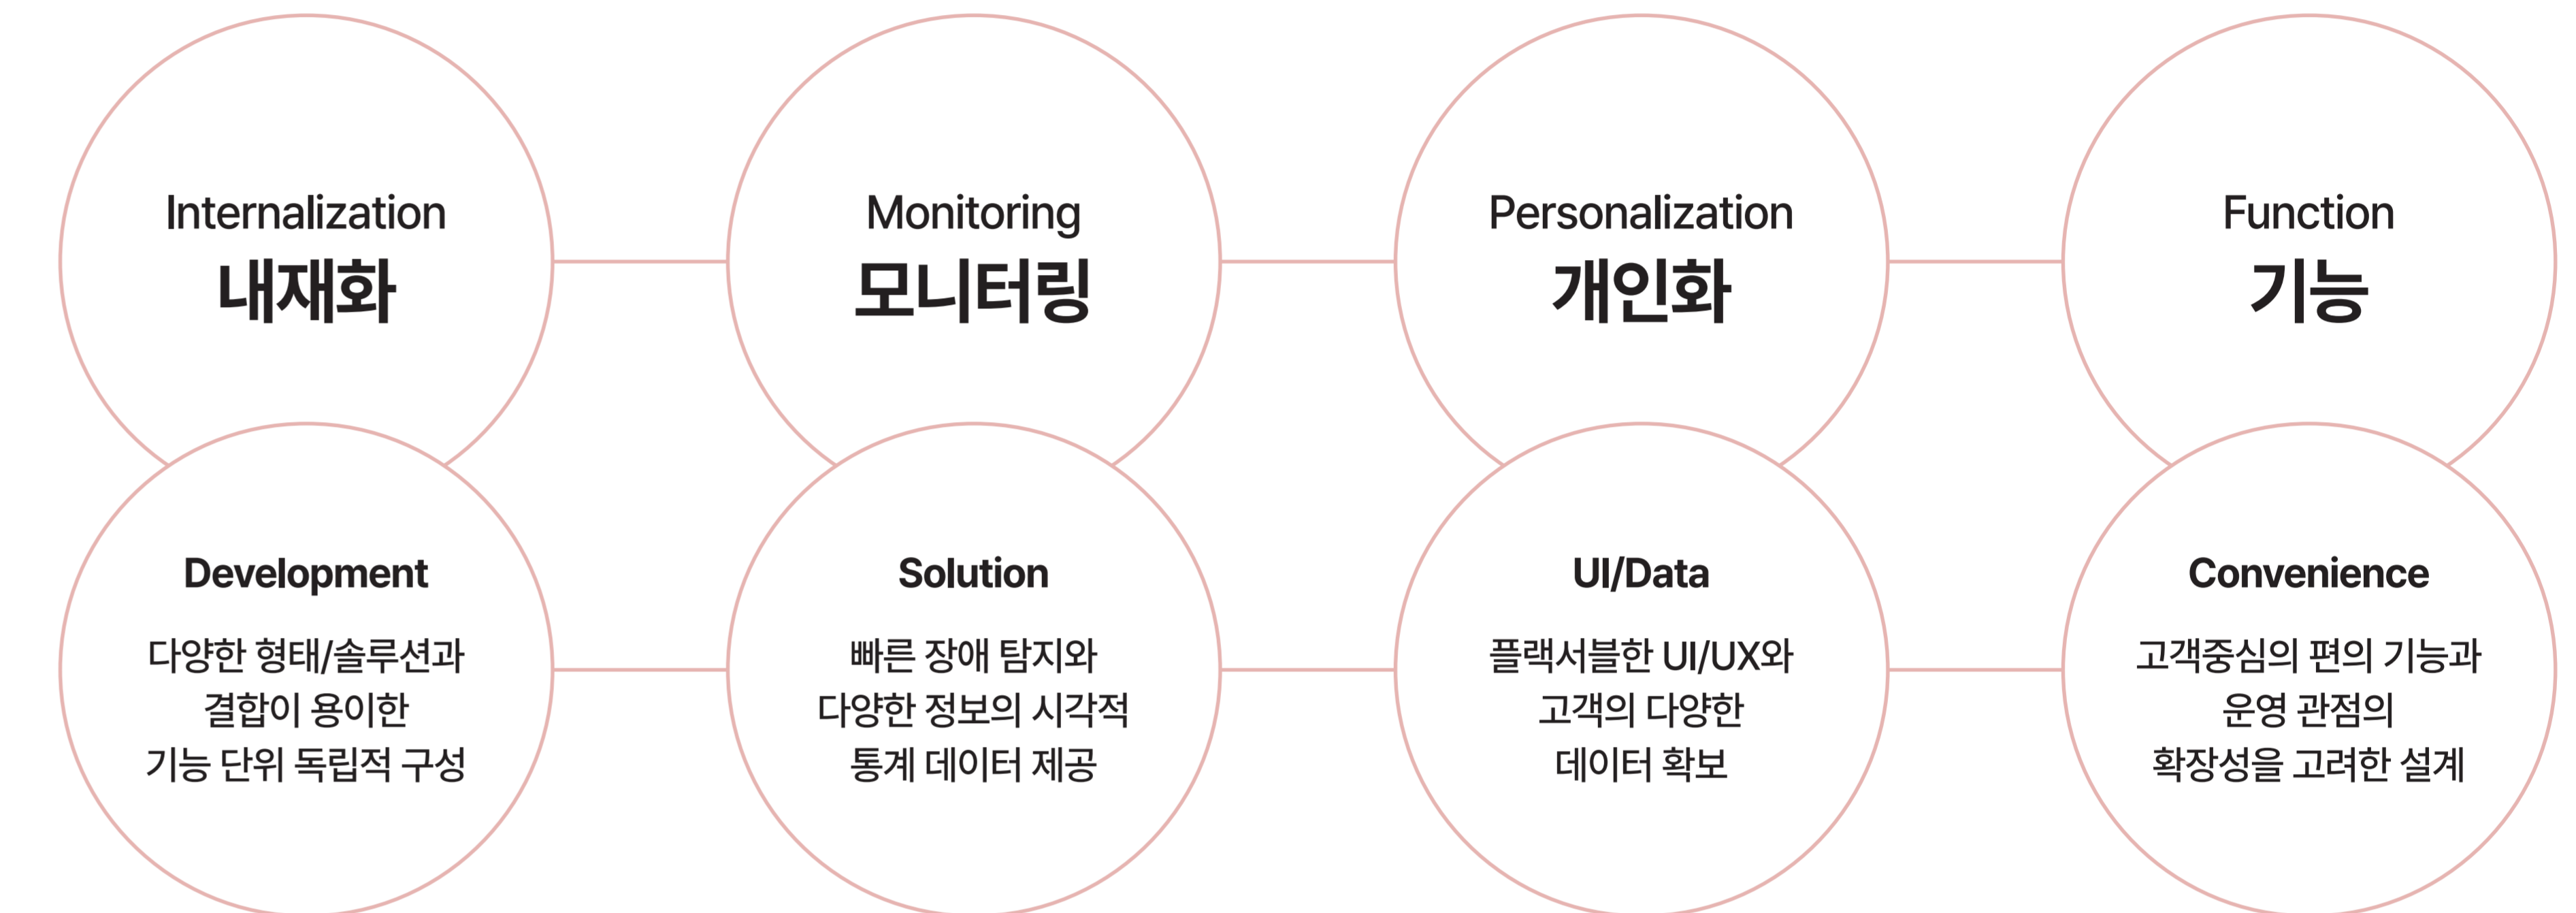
Internalization
내재화

Development
다양한 형태/솔루션과
결합이 용이한
기능 단위 독립적 구성

Monitoring
모니터링

Solution
빠른 장애 탐지와
다양한 정보의 시각적
통계 데이터 제공

Personalization
개인화

UI/Data
플랙서블한 UI/UX와
고객의 다양한
데이터 확보

Function
기능

Convenience
고객중심의 편의 기능과
운영 관점의
확장성을 고려한 설계